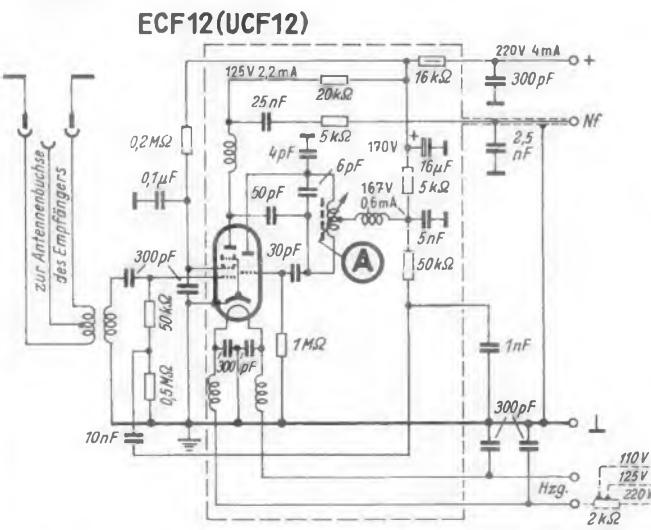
ECF12(UCF12)

220V 4mA
+
300pF
16kΩ
125V 2,2mA
20kΩ
25nF
5kΩ
NF
2,5 nF
0,2MΩ
170V
16μF
5kΩ
4pF
6pF
0,1μF
50pF
167V
0,6mA
5nF
zur Antennenbuchse des Empfängers
A
300pF
30pF
50kΩ
50kΩ
1MΩ
1nF
300pF
0,5MΩ
300pF
10nF
⊥
Hzg.
110V
125V
220V
2kΩ